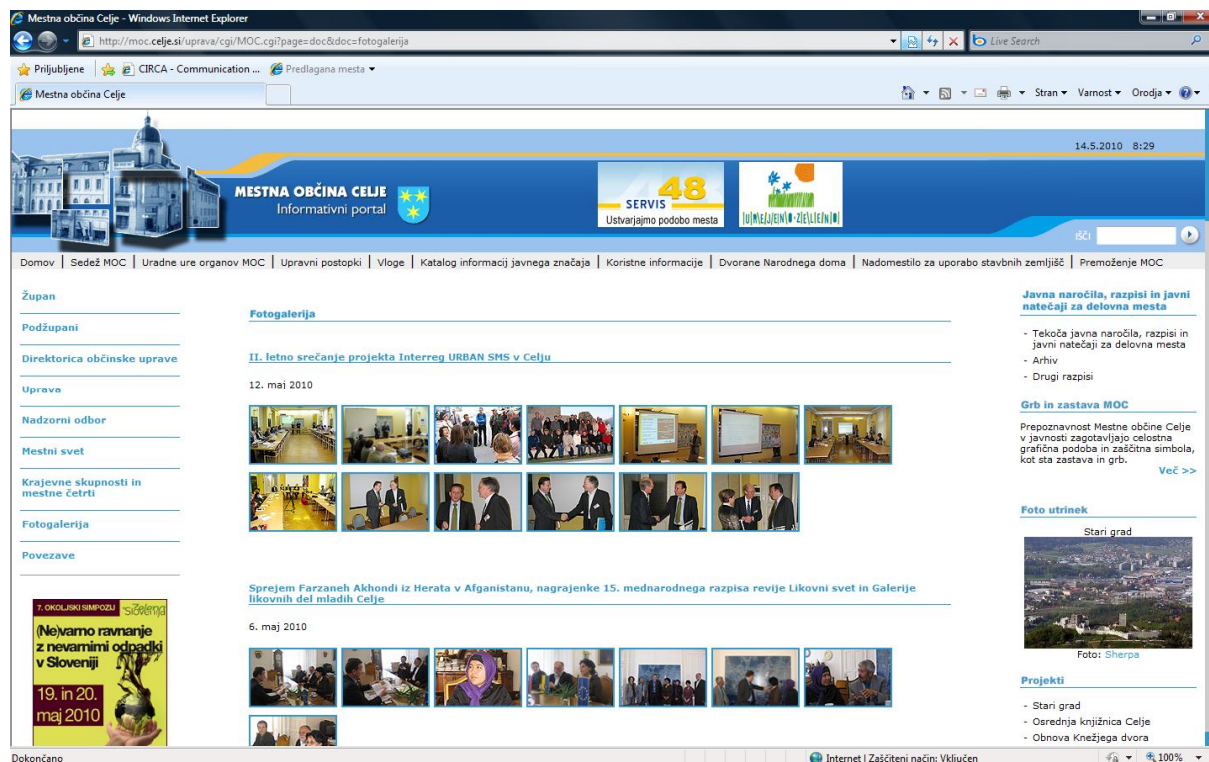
Mestna občina Celje - Windows Internet Explorer

http://moc.celje.si/uprava/cgi/MOC.cgi?page=doc&doc=fotogalerija

Live Search

Priljubljene | CIRCA - Communication ... | Predlagana mesta

Mestna občina Celje

Stran ▾ Varnost ▾ Orodja ▾

14.5.2010 8:29

MESTNA OBČINA CELJE
Informativni portal

SERVIS 48
Ustvarjajmo podobo mesta

UMEJENO ZELENO

IŠČI

Domov | Sedež MOC | Uradne ure organov MOC | Upravni postopki | Vloge | Katalog informacij javnega značaja | Koristne informacije | Dvorane Narodnega doma | Nadomestilo za uporabo stavbnih zemljišč | Premoženje MOC

Župan

Podžupani

Direktorica občinske uprave

Uprava

Nadzorni odbor

Mestni svet

Krajevne skupnosti in mestne četrti

Fotogalerija

Povezave

7. OKOLJSKI SIMPOZIJ Zelena Slovenija
(Ne)varno ravnanje z nevarnimi odpadki v Sloveniji
19. in 20. maj 2010

Fotogalerija

II. letno srečanje projekta Interreg URBAN SMS v Celju

12. maj 2010

Sprejem Farzaneh Akhondi iz Herata v Afganistanu, nagrajenke 15. mednarodnega razpisa revije Likovni svet in Galerije likovnih del mladih Celje

6. maj 2010

Javna naročila, razpisi in javni natečaji za delovna mesta

- Tekoča javna naročila, razpisi in javni natečaji za delovna mesta
- Arhiv
- Drugi razpisi

Grb in zastava MOC

Prepoznavnost Mestne občine Celje v javnosti zagotavljajo celostna grafična podoba in zaščitna simbola, kot sta zastava in grb.

Več >>

Foto utrinek

Stari grad

Foto: Sherpa

Projekti

- Stari grad
- Osrednja knjižnica Celje
- Obnova Knežjega dvora

Dokončano

Internet | Zaščiteni način: Vključen

100%